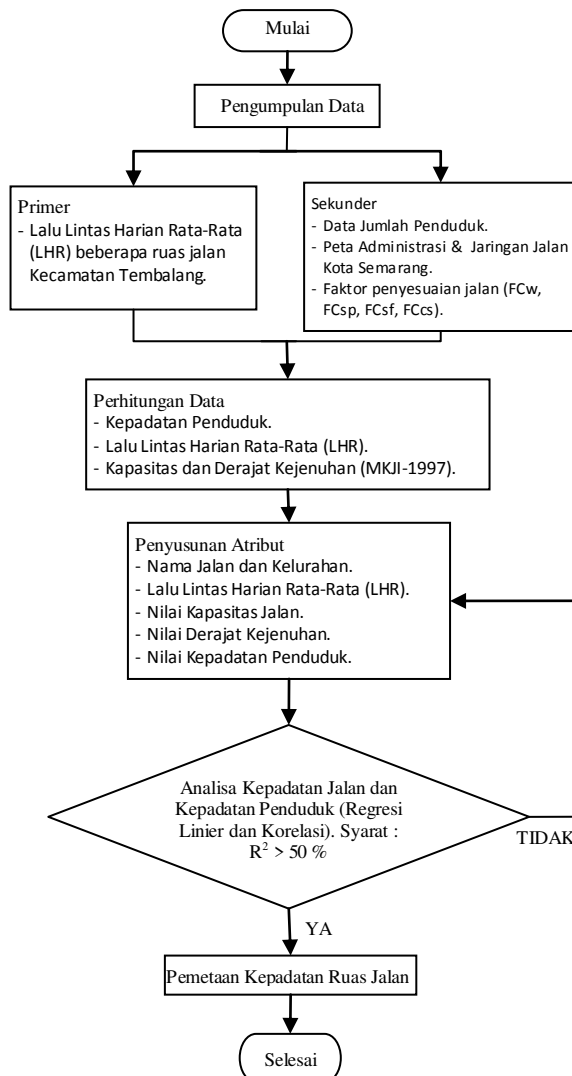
Mulai

Pengumpulan Data

Primer
- Lalu Lintas Harian Rata-Rata (LHR) beberapa ruas jalan Kecamatan Tembalang.

Sekunder
- Data Jumlah Penduduk.
- Peta Administrasi & Jaringan Jalan Kota Semarang.
- Faktor penyesuaian jalan (FCw, FCsp, FCsf, FCcs).

Perhitungan Data
- Kepadatan Penduduk.
- Lalu Lintas Harian Rata-Rata (LHR).
- Kapasitas dan Derajat Kejenuhan (MKJI-1997).

Penyusunan Atribut
- Nama Jalan dan Kelurahan.
- Lalu Lintas Harian Rata-Rata (LHR).
- Nilai Kapasitas Jalan.
- Nilai Derajat Kejenuhan.
- Nilai Kepadatan Penduduk.

Analisa Kepadatan Jalan dan Kepadatan Penduduk (Regresi Linier dan Korelasi). Syarat : $R^2 > 50\ \%$

TIDAK

YA

Pemetaan Kepadatan Ruas Jalan

Selesai